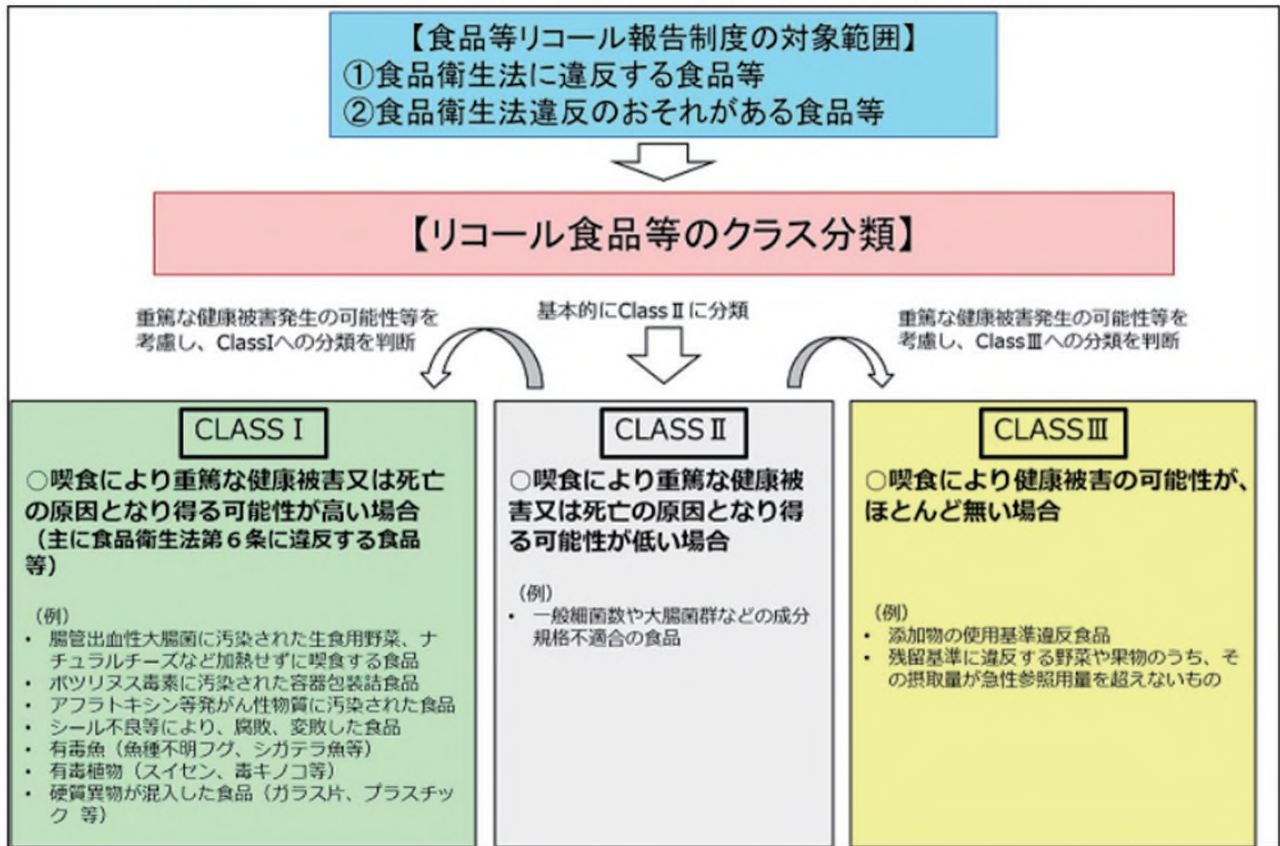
【食品等リコール報告制度の対象範囲】
①食品衛生法に違反する食品等
②食品衛生法違反のおそれがある食品等

【リコール食品等のクラス分類】

重篤な健康被害発生の可能性等を考慮し、ClassIへの分類を判断

基本的にClassⅡに分類

重篤な健康被害発生の可能性等を考慮し、ClassⅢへの分類を判断

CLASSⅠ

○喫食により重篤な健康被害又は死亡の原因となり得る可能性が高い場合（主に食品衛生法第６条に違反する食品等）

（例）
• 腸管出血性大腸菌に汚染された生食用野菜、ナチュラルチーズなど加熱せずに喫食する食品
• ボツリヌス毒素に汚染された容器包装詰食品
• アフラトキシン等発がん性物質に汚染された食品
• シール不良等により、腐敗、変敗した食品
• 有毒魚（魚種不明フグ、シガテラ魚等）
• 有毒植物（スイセン、毒キノコ等）
• 硬質異物が混入した食品（ガラス片、プラスチック 等）

CLASSⅡ

○喫食により重篤な健康被害又は死亡の原因となり得る可能性が低い場合

（例）
• 一般細菌数や大腸菌群などの成分規格不適合の食品

CLASSⅢ

○喫食により健康被害の可能性が、ほとんど無い場合

（例）
• 添加物の使用基準違反食品
• 残留基準に違反する野菜や果物のうち、その摂取量が急性参照用量を超えないもの